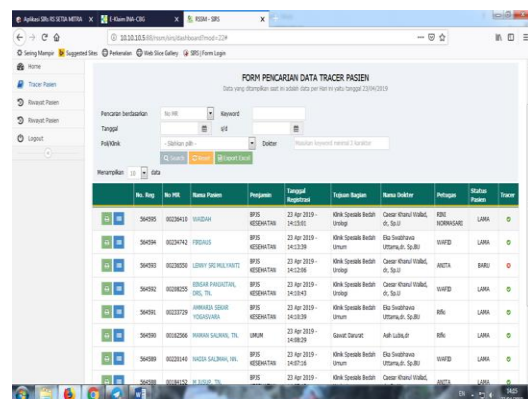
Aplikasi SIRs RS SETIA MITRA | E-Klaim INA-CBG | RSSM - SIRS

10.10.10.5/sirs/tracer/dashboard?mod=23#

Sering Mampir | Suggested Sites | Perkenalan | Web Slice Gallery | SIRS | Form Login

Home
Tracer Pasien
Riwayat Pasien
Riwayat Pasien
Logout

FORM PENCARIAN DATA TRACER PASIEN
Data yang ditampilkan saat ini adalah data per Hari ini yaitu tanggal 23/04/2019

Pencarian berdasarkan | No MR | Keyword
Tanggal | s/d
Poli/Klinik | - Silahkan pilih - | Dokter | Masukan keyword nama 3 karakter

Q Search | Reset | Export Excel

Menampilkan 10 data

| | No. Reg | No MR | Nama Pasien | Penjamin | Tanggal Registrasi | Tujuan Bagian | Nama Dokter | Petugas | Status Pasien | Tracer |
|---|---|---|---|---|---|---|---|---|---|---|
| | 564595 | 00236410 | WARDAH | BPJS KESEHATAN | 23 Apr 2019 - 14:15:01 | Klinik Spesialis Bedah Urologi | Caesar Khairul Wallad, dr., Sp.U | RINI NORMASARI | LAMA | |
| | 564594 | 00234742 | FIRDAUS | BPJS KESEHATAN | 23 Apr 2019 - 14:13:39 | Klinik Spesialis Bedah Urologi | Caesar Khairul Wallad, dr., Sp.U | WAFID | LAMA | |
| | 564593 | 00236550 | LENNY SRI MULYANTI | BPJS KESEHATAN | 23 Apr 2019 - 14:12:06 | Klinik Spesialis Bedah Urologi | Caesar Khairul Wallad, dr., Sp.U | ANITA | BARU | |
| | 564592 | 00208255 | BENSAR PANGIHUTAN, DRS, TN. | BPJS KESEHATAN | 23 Apr 2019 - 14:10:43 | Klinik Spesialis Bedah Urologi | Caesar Khairul Wallad, dr., Sp.U | WAFID | LAMA | |
| | 564591 | 00233729 | ANNARIA SEKAR YOGASVARA | BPJS KESEHATAN | 23 Apr 2019 - 14:10:39 | Klinik Spesialis Bedah Umum | Caesar Khairul Wallad, dr., Sp.U | Rifki | LAMA | |
| | 564590 | 00182566 | MAWAN SALIMAN, TN. | UMUM | 23 Apr 2019 - 14:08:29 | Gawat Darurat | Asih Lubis,dr | Rifki | LAMA | |
| | 564589 | 00220140 | NADIA SALIMAN, NN. | BPJS KESEHATAN | 23 Apr 2019 - 14:07:16 | Klinik Spesialis Bedah Umum | Eka Swabhava Uttama,dr, Sp.BU | WAFID | LAMA | |
| | 564588 | 00284152 | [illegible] | BPJS | 23 Apr 2019 - | Klinik Spesialis Bedah | Caesar Khairul Wallad, | Rifki | LAMA | |